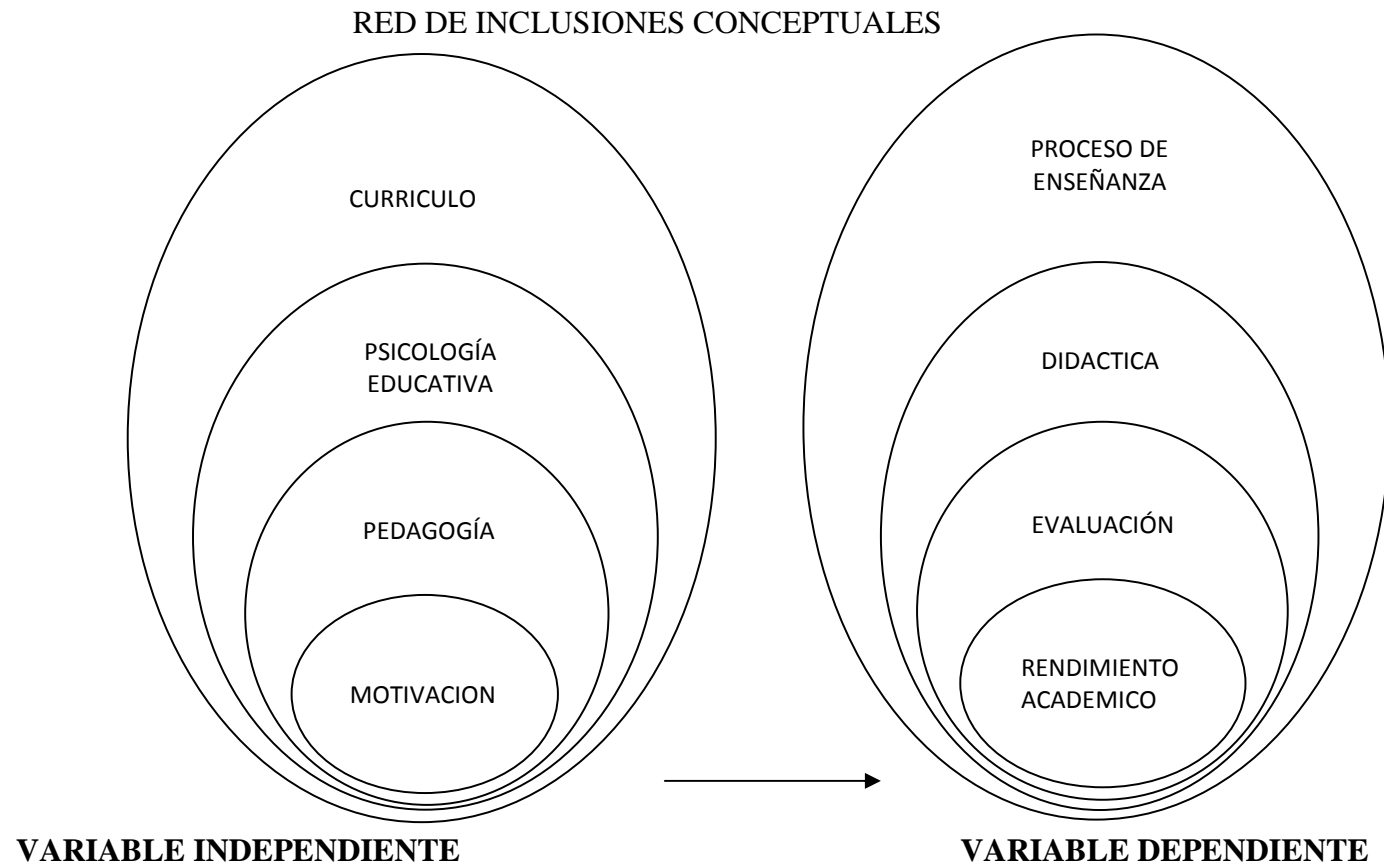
RED DE INCLUSIONES CONCEPTUALES

CURRICULO

PSICOLOGÍA EDUCATIVA

PEDAGOGÍA

MOTIVACION

PROCESO DE ENSEÑANZA

DIDACTICA

EVALUACIÓN

RENDIMIENTO ACADEMICO

VARIABLE INDEPENDIENTE

VARIABLE DEPENDIENTE